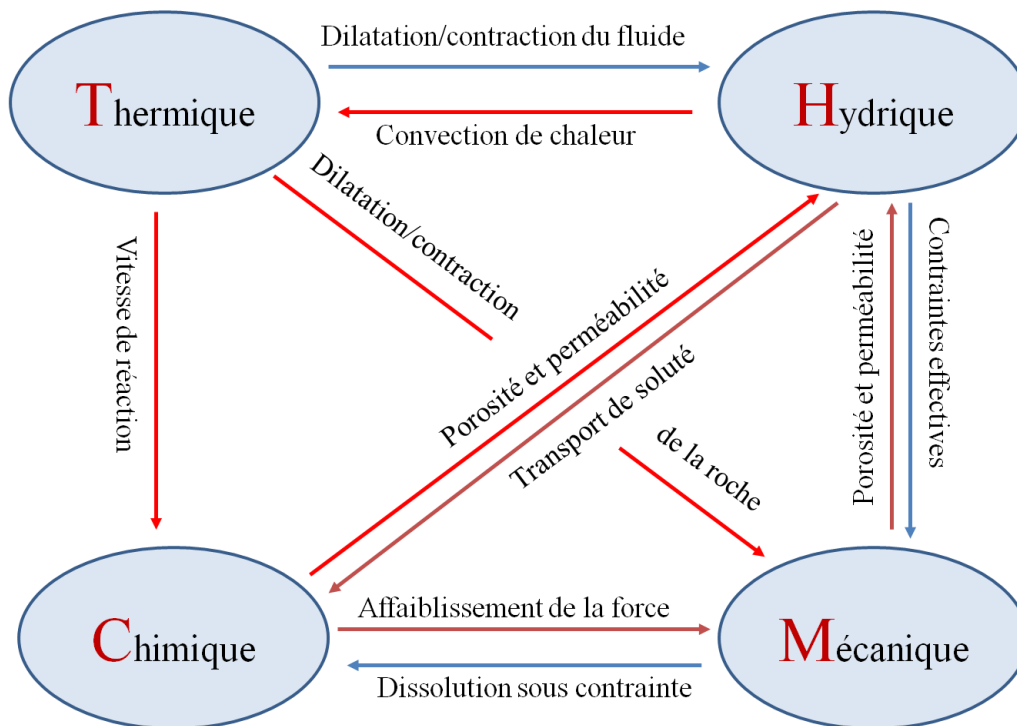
Thermique

Hydrique

Chimique

Mécanique

Dilatation/contraction du fluide

Convection de chaleur

Dilatation/contraction

Vitesse de réaction

Porosité et perméabilité

Transport de soluté

de la roche

Porosité et perméabilité

Contraintes effectives

Affaiblissement de la force

Dissolution sous contrainte